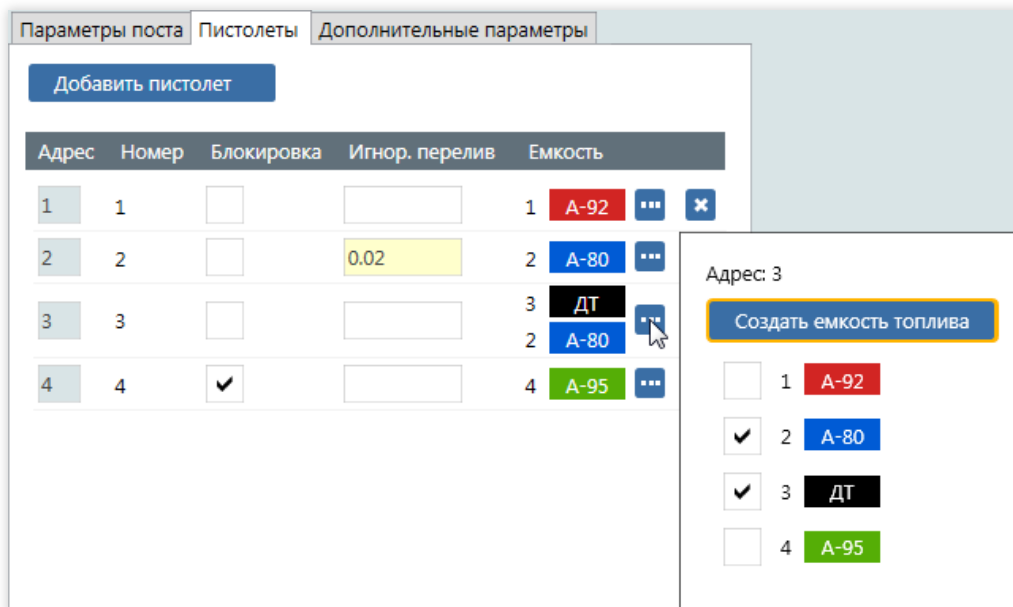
Параметры поста | Пистолеты | Дополнительные параметры

Добавить пистолет

| Адрес | Номер | Блокировка | Игнор. перелив | Емкость |
|---|---|---|---|---|
| 1 | 1 | | | 1 А-92 |
| 2 | 2 | | 0.02 | 2 А-80 |
| 3 | 3 | | | 3 ДТ 2 А-80 |
| 4 | 4 | ✔ | | 4 А-95 |

Адрес: 3

Создать емкость топлива

1 А-92
✔ 2 А-80
✔ 3 ДТ
4 А-95